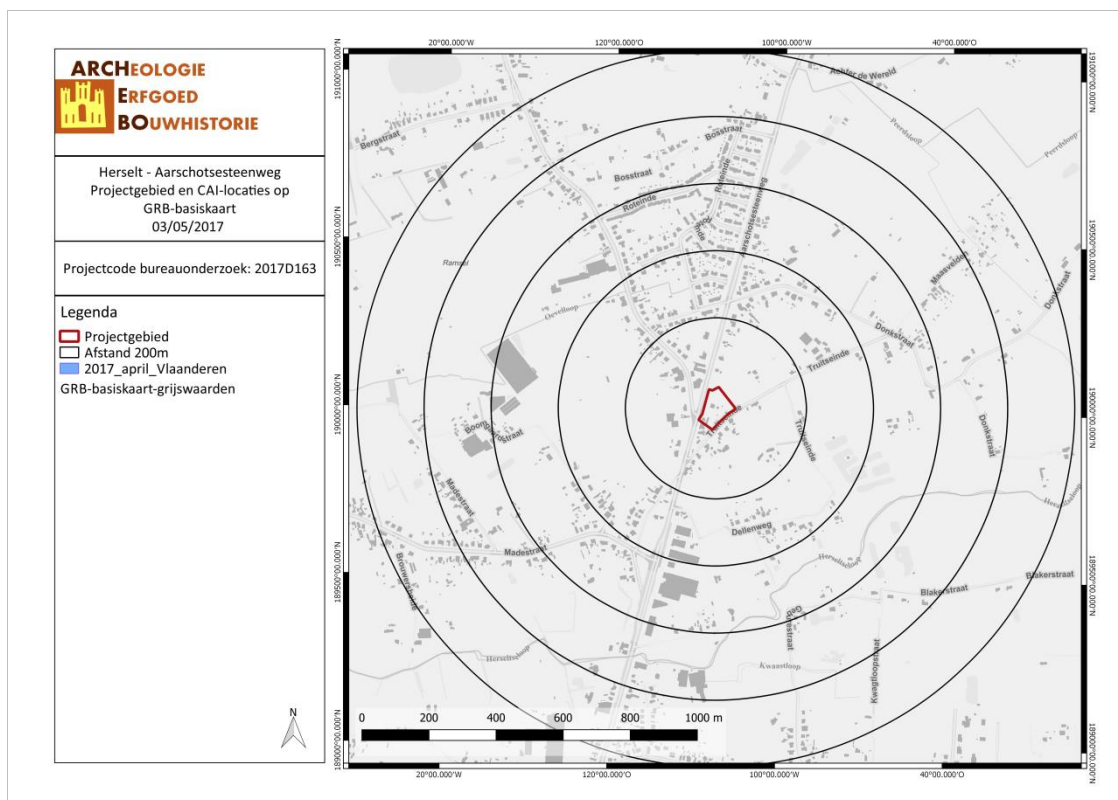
ARCHEOLOGIE
ERFGOED
BOUWHISTORIE

Herselt - Aarschotsesteenweg
Projectgebied en CAI-locaties op GRB-basiskaart
03/05/2017

Projectcode bureauonderzoek: 2017D163

Legenda
Projectgebied
Afstand 200m
2017_april_Vlaanderen
GRB-basiskaart-grijswaarden

N

20°00.000'W
120°00.000'O
100°00.000'W
40°00.000'O

191000°00.000'N
190500°00.000'N
190000°00.000'N
189500°00.000'N
189000°00.000'N

Achter de Wereld
Bergstraat
Bosstraat
Bosstraat
Roteinde
Roteinde
Aarschotsesteenweg
Ramsel
Overloop
Maasveld
Donkstraat
Donkstraat
Truitseinde
Truitseinde
Boomgaardstraat
Madestraat
Madestraat
Dellenweg
Donkstraat
Brouwerijstraat
Blakerstraat
Blakerstraat
Herselt
Kwaadloop
Kwagtloopstraat

0 200 400 600 800 1000 m